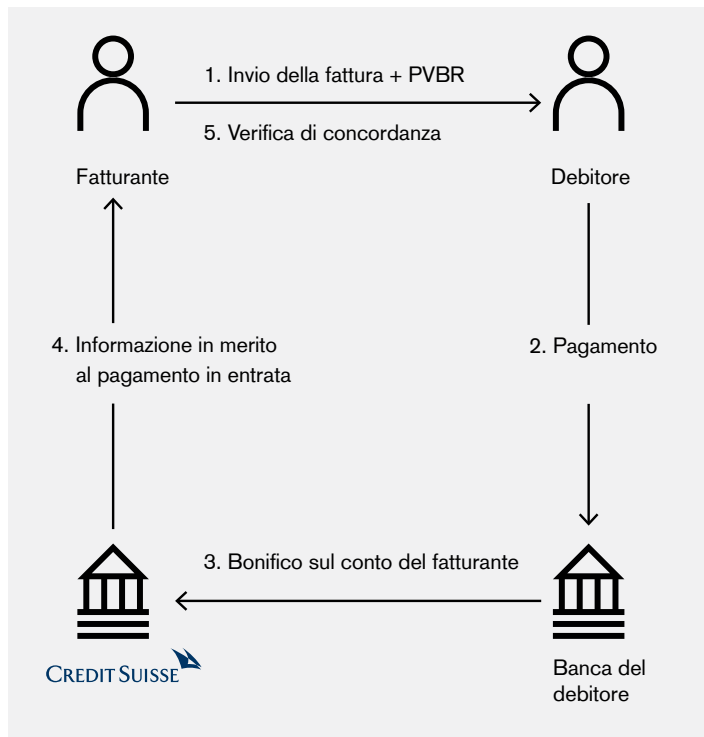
1. Invio della fattura + PVBR

5. Verifica di concordanza

Fatturante

Debitore

4. Informazione in merito al pagamento in entrata

2. Pagamento

3. Bonifico sul conto del fatturante

CREDIT SUISSE

Banca del debitore